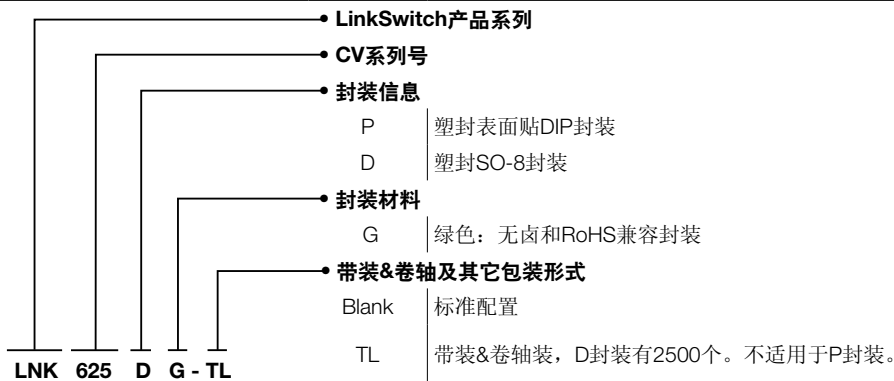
LinkSwitch产品系列

CV系列号

封装信息

| | |
|---|---|
| P | 塑封表面贴DIP封装 |
| D | 塑封SO-8封装 |

封装材料

| | |
|---|---|
| G | 绿色：无卤和RoHS兼容封装 |

带装&卷轴及其它包装形式

| | |
|---|---|
| Blank | 标准配置 |
| TL | 带装&卷轴装，D封装有2500个。不适用于P封装。 |

LNK 625 D G - TL